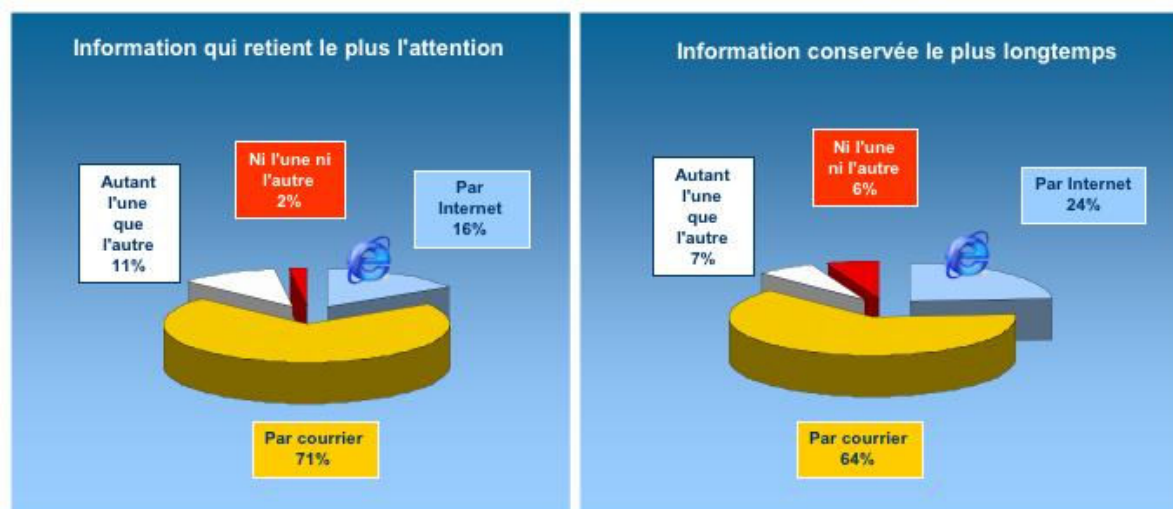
Information qui retient le plus l'attention

Autant l'une que l'autre 11%

Ni l'une ni l'autre 2%

Par Internet 16%

Par courrier 71%

Information conservée le plus longtemps

Autant l'une que l'autre 7%

Ni l'une ni l'autre 6%

Par Internet 24%

Par courrier 64%